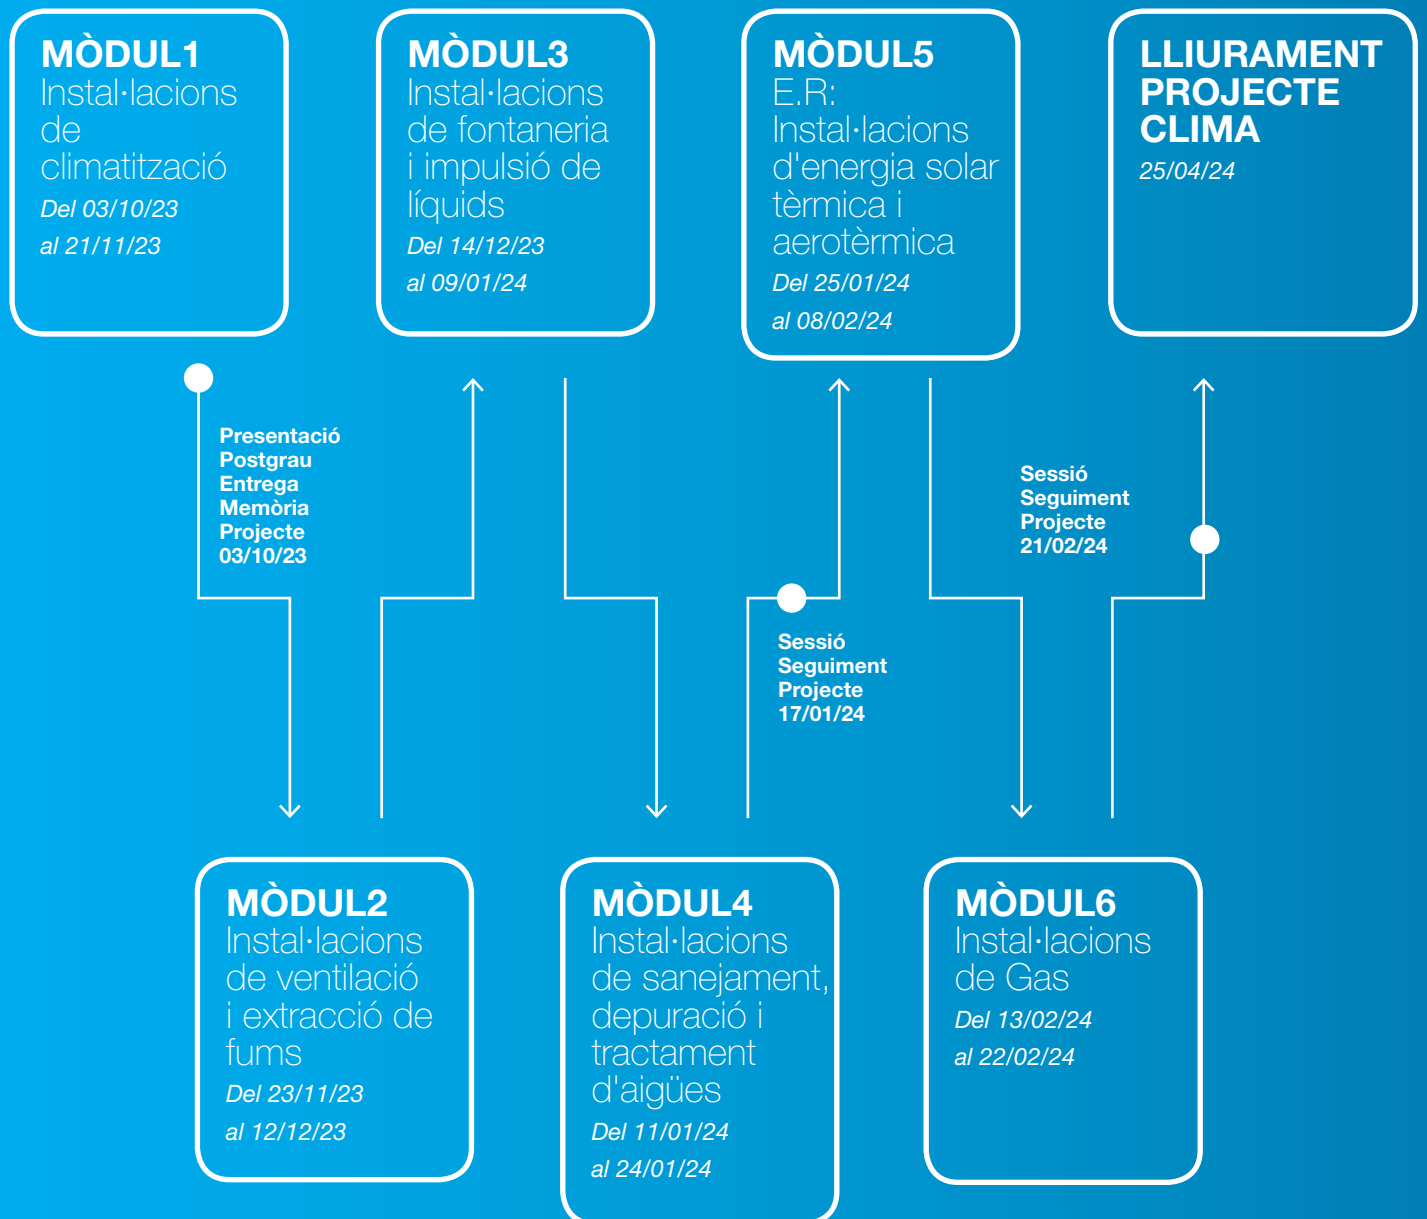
MÒDUL1
Instal·lacions de climatització
Del 03/10/23
al 21/11/23

MÒDUL3
Instal·lacions de fontaneria i impulsió de líquids
Del 14/12/23
al 09/01/24

MÒDUL5
E.R: Instal·lacions d'energia solar tèrmica i aerotèrmica
Del 25/01/24
al 08/02/24

LLIURAMENT PROJECTE CLIMA
25/04/24

Presentació Postgrau Entrega Memòria Projecte 03/10/23

Sessió Seguiment Projecte 21/02/24

Sessió Seguiment Projecte 17/01/24

MÒDUL2
Instal·lacions de ventilació i extracció de fums
Del 23/11/23
al 12/12/23

MÒDUL4
Instal·lacions de sanejament, depuració i tractament d'aigües
Del 11/01/24
al 24/01/24

MÒDUL6
Instal·lacions de Gas
Del 13/02/24
al 22/02/24